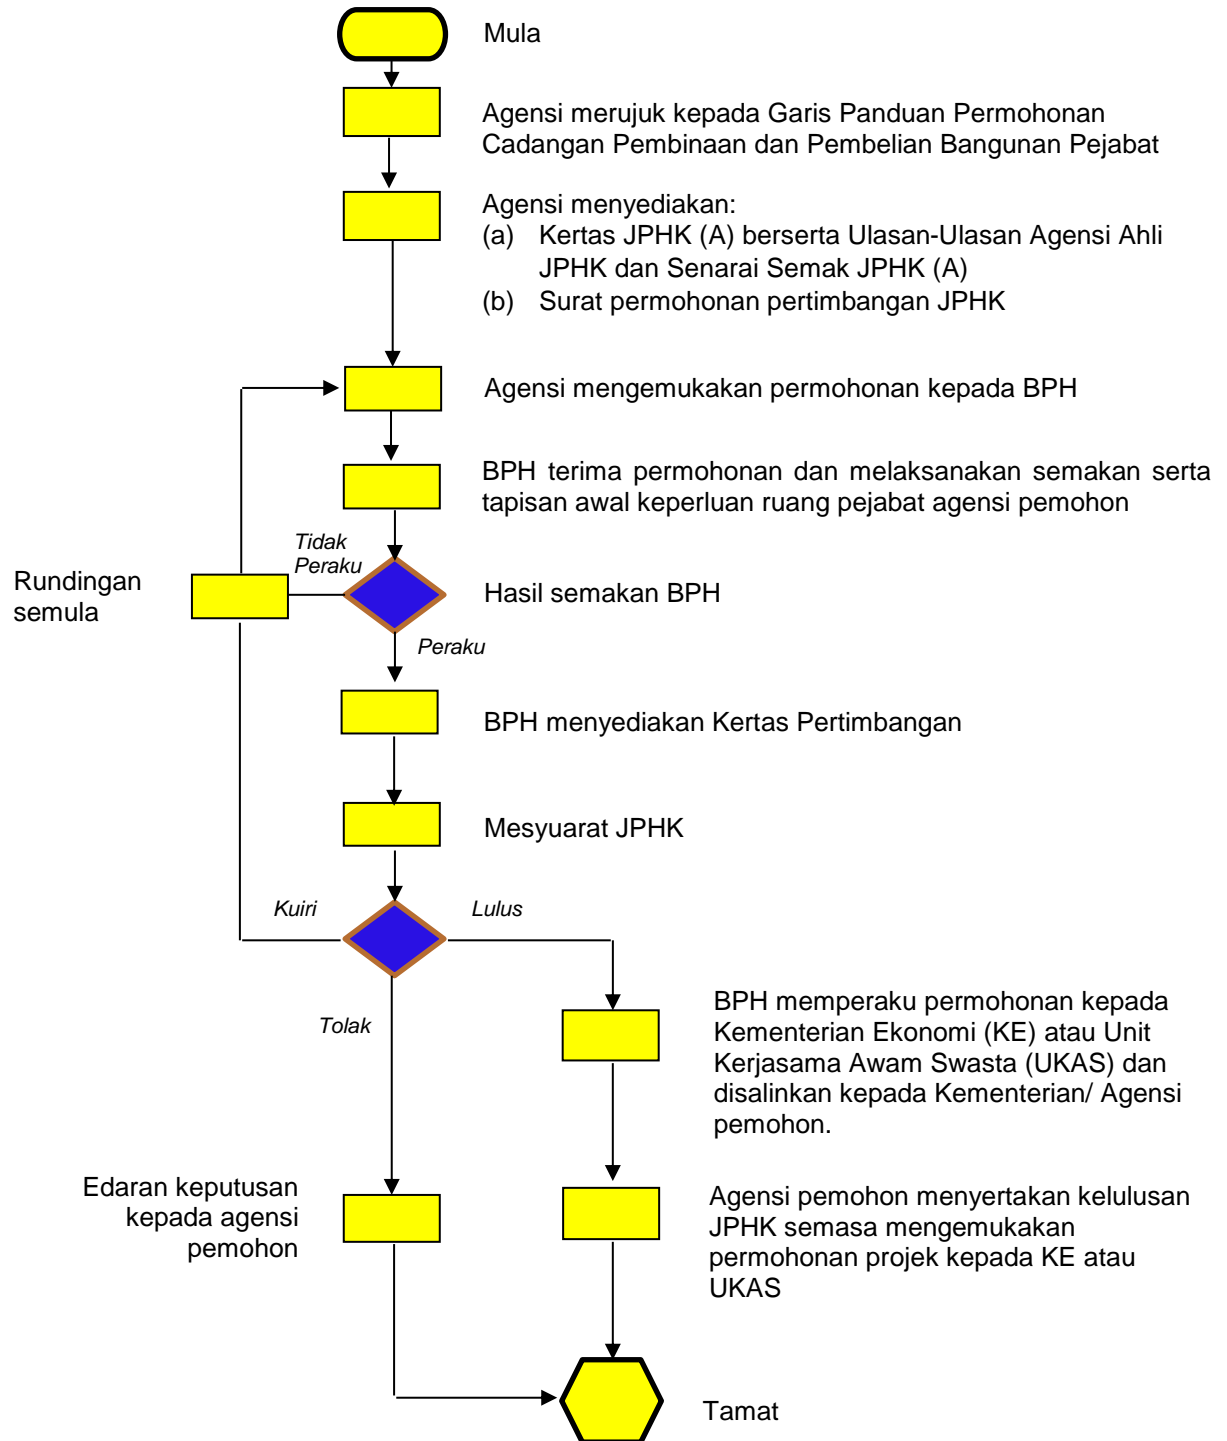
Mula

Agensi merujuk kepada Garis Panduan Permohonan Cadangan Pembinaan dan Pembelian Bangunan Pejabat

Agensi menyediakan:
(a) Kertas JPHK (A) berserta Ulasan-Ulasan Agensi Ahli JPHK dan Senarai Semak JPHK (A)
(b) Surat permohonan pertimbangan JPHK

Agensi mengemukakan permohonan kepada BPH

BPH terima permohonan dan melaksanakan semakan serta tapisan awal keperluan ruang pejabat agensi pemohon

Tidak Peraku

Rundingan semula

Hasil semakan BPH

Peraku

BPH menyediakan Kertas Pertimbangan

Mesyuarat JPHK

Kuiri

Lulus

Tolak

BPH memperaku permohonan kepada Kementerian Ekonomi (KE) atau Unit Kerjasama Awam Swasta (UKAS) dan disalinkan kepada Kementerian/ Agensi pemohon.

Edaran keputusan kepada agensi pemohon

Agensi pemohon menyertakan kelulusan JPHK semasa mengemukakan permohonan projek kepada KE atau UKAS

Tamat